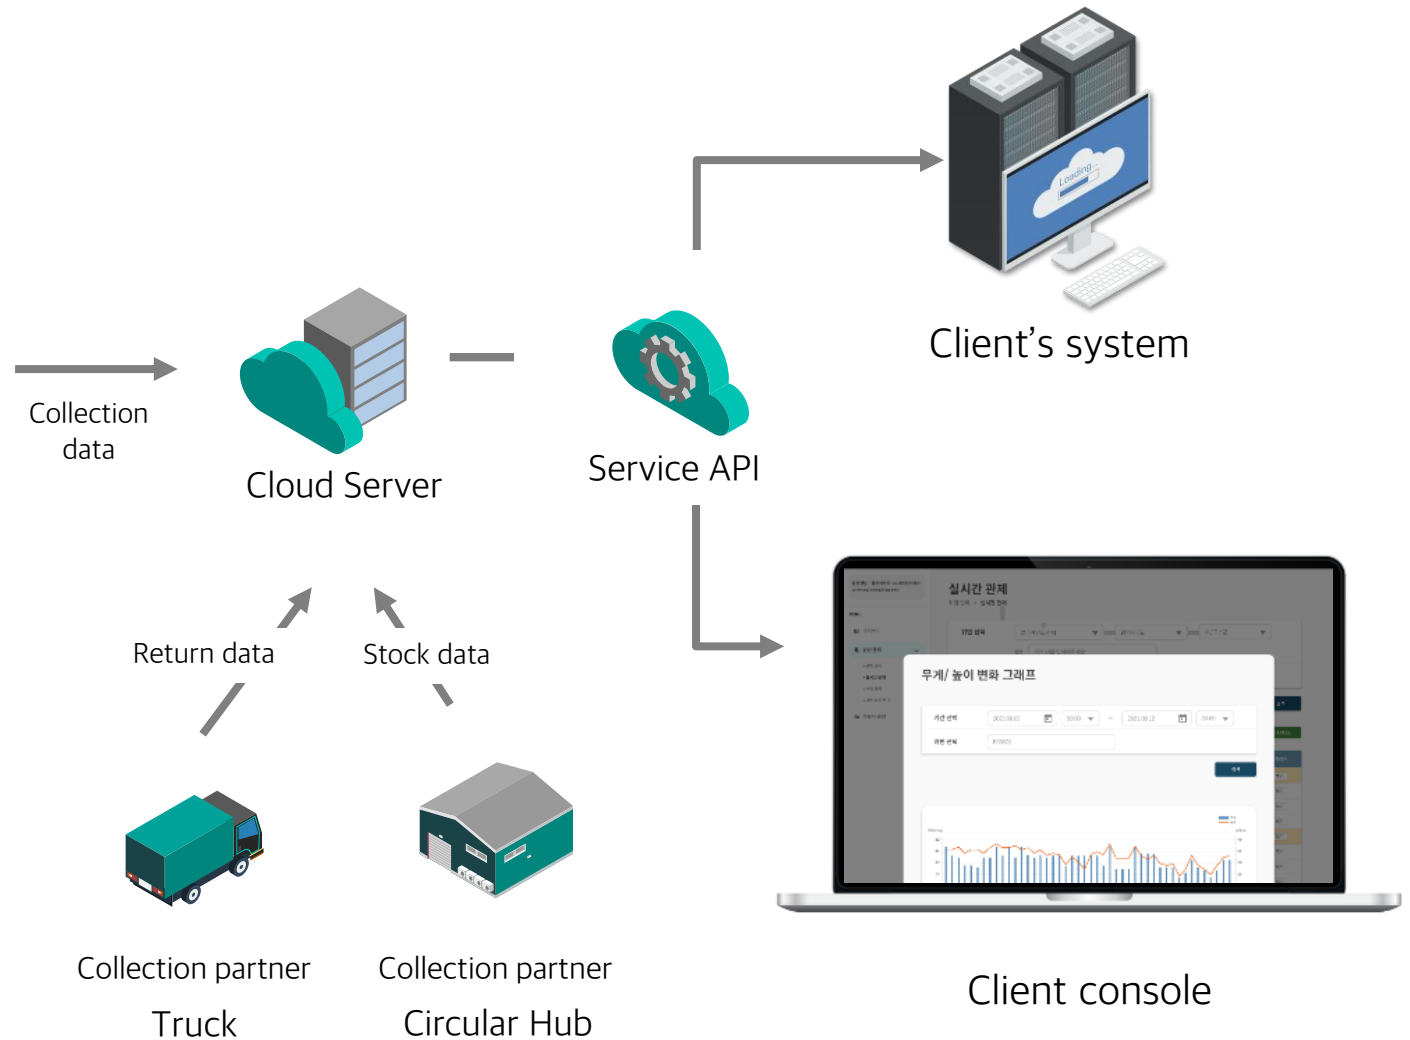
Client’s system

Loading...

Collection data

Cloud Server

Service API

실시간 관제

무게/ 높이 변화 그래프

Return data

Stock data

Collection partner

Truck

Collection partner

Circular Hub

Client console